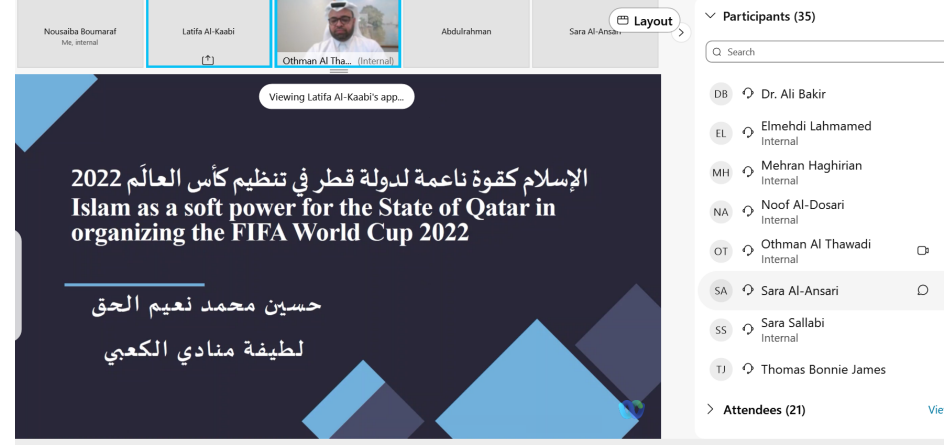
Nousaiba Boumaraf
Me, internal

Latifa Al-Kaabi

Othman Al Tha... (Internal)

Abdulrahman

Sara Al-Ansari

Layout

Viewing Latifa Al-Kaabi's app...

الإسلام كقوة ناعمة لدولة قطر في تنظيم كأس العالَم 2022
Islam as a soft power for the State of Qatar in organizing the FIFA World Cup 2022

حسين محمد نعيم الحق

لطيفة منادي الكعبي

Participants (35)

Search

DB Dr. Ali Bakir

EL Elmehdi Lahmamed
Internal

MH Mehran Haghirian
Internal

NA Noof Al-Dosari
Internal

OT Othman Al Thawadi
Internal

SA Sara Al-Ansari

SS Sara Sallabi
Internal

TJ Thomas Bonnie James

Attendees (21)

Vie